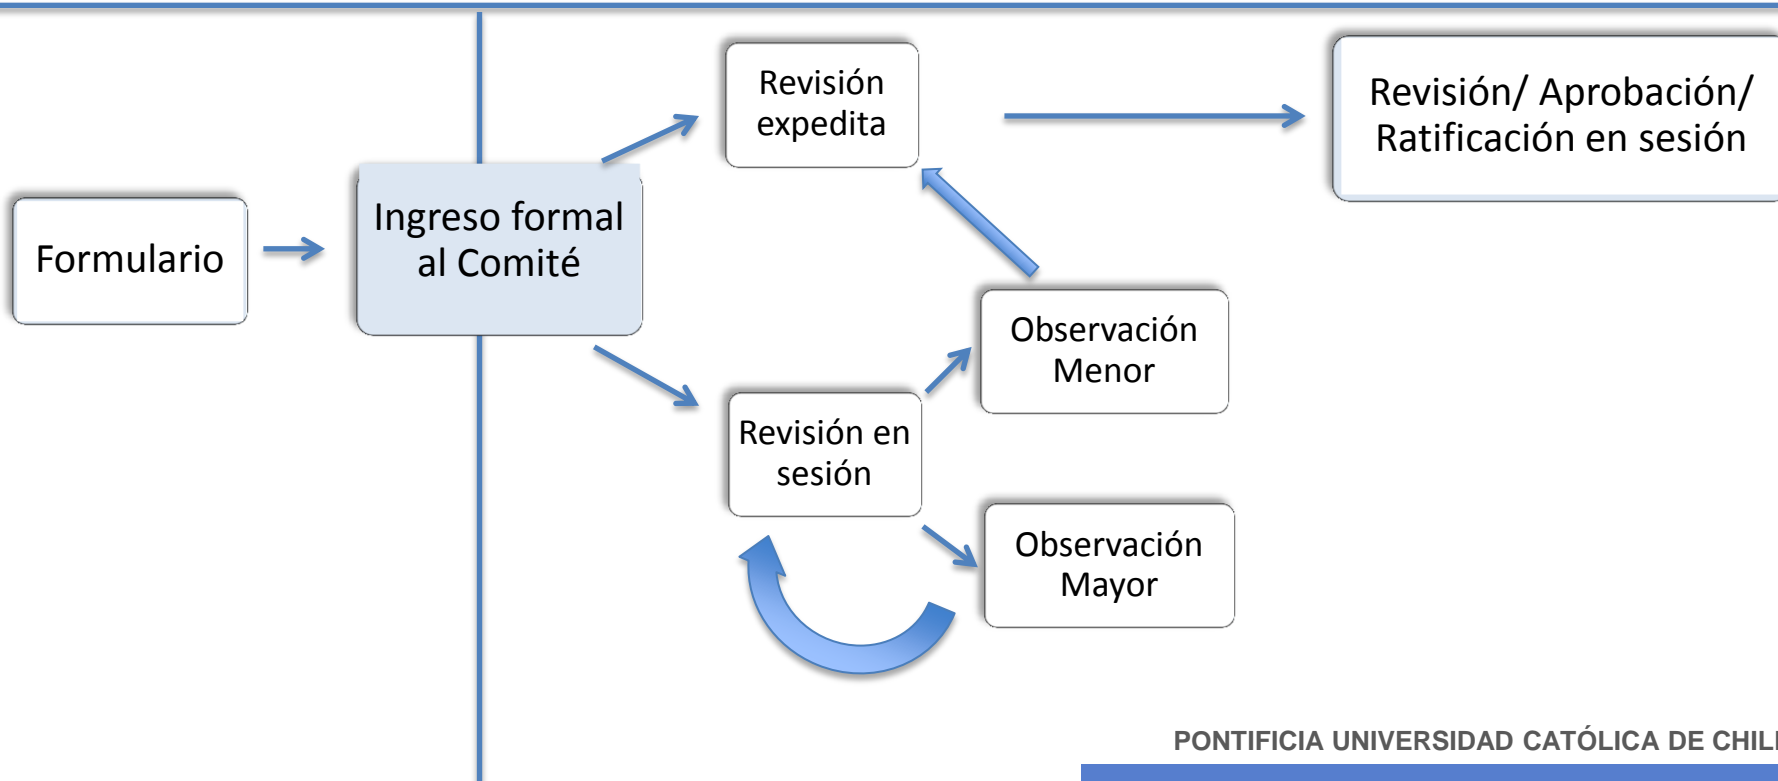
Formulario

Ingreso formal al Comité

Revisión expedita

Revisión/ Aprobación/ Ratificación en sesión

Observación Menor

Revisión en sesión

Observación Mayor

PONTIFICIA UNIVERSIDAD CATÓLICA DE CHIL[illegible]